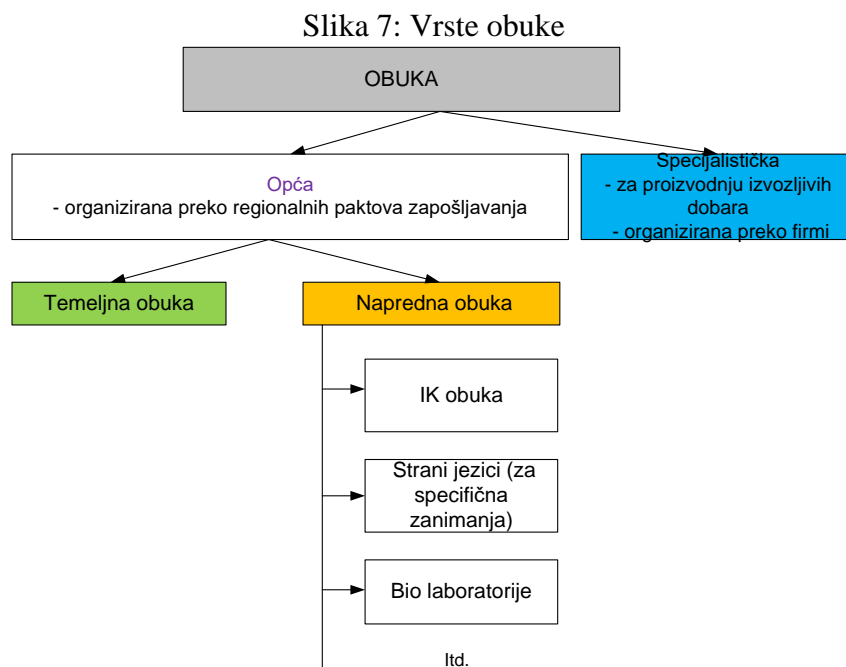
Slika 7: Vrste obuke

OBUKA

Opća
- organizirana preko regionalnih paktova zapošljavanja

Specijalistička
- za proizvodnju izvozljivih dobara
- organizirana preko firmi

Temeljna obuka

Napredna obuka

IK obuka

Strani jezici (za specifična zanimanja)

Bio laboratorije

Itd.